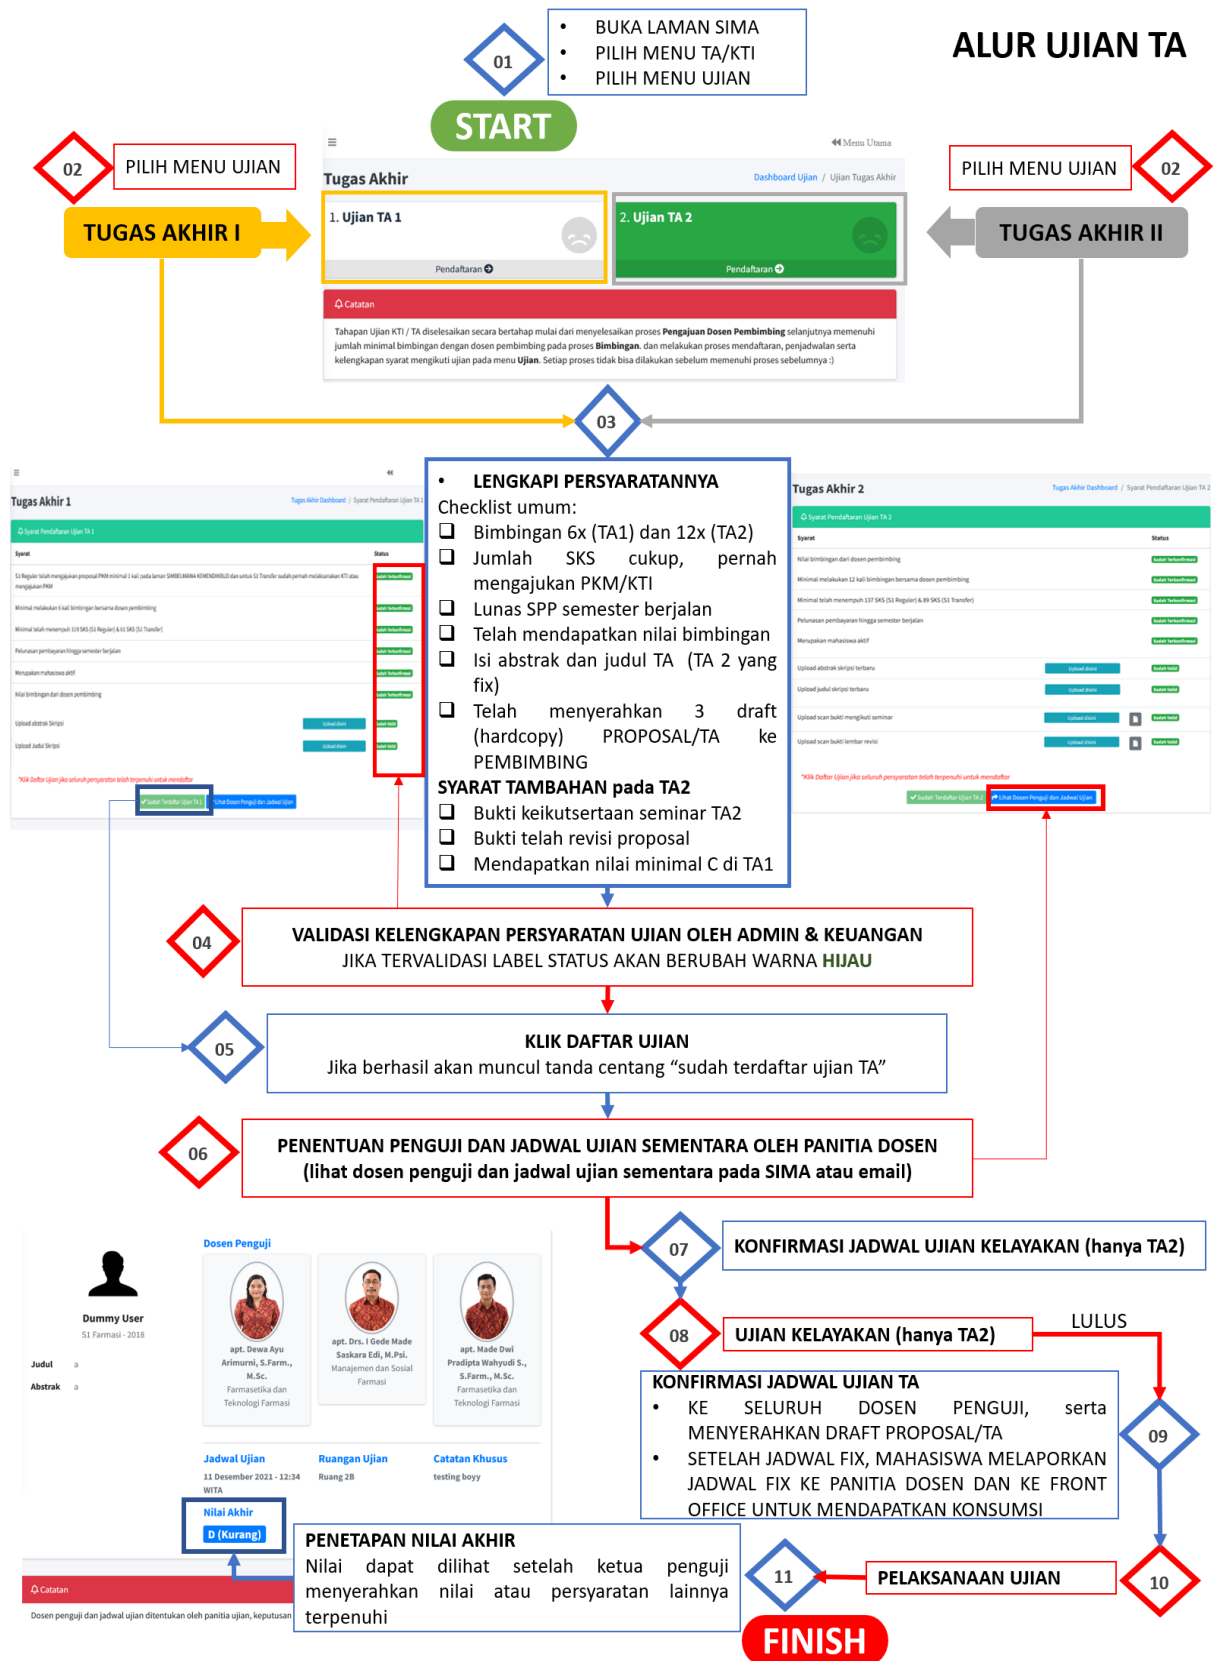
ALUR UJIAN TA

01
- BUKA LAMAN SIMA
- PILIH MENU TA/KTI
- PILIH MENU UJIAN

START

02 PILIH MENU UJIAN
TUGAS AKHIR I

PILIH MENU UJIAN 02
TUGAS AKHIR II

Menu Utama
Tugas Akhir
Dashboard Ujian / Ujian Tugas Akhir
1. Ujian TA 1
Pendaftaran
2. Ujian TA 2
Pendaftaran
Catatan
Tahapan Ujian KTI / TA diselesaikan secara bertahap mulai dari menyelesaikan proses Pengajuan Dosen Pembimbing selanjutnya memenuhi jumlah minimal bimbingan dengan dosen pembimbing pada proses Bimbingan. dan melakukan proses mendaftaran, penjadwalan serta kelengkapan syarat mengikuti ujian pada menu Ujian. Setiap proses tidak bisa dilakukan sebelum memenuhi proses sebelumnya :)

03

Tugas Akhir 1
Tugas Akhir Dashboard / Syarat Pendaftaran Ujian TA 1
Syarat Pendaftaran Ujian TA 1
Syarat
Status
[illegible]
Upload abstrak Skripsi
Upload Judul Skripsi
Upload disini
Sudah Terdaftar Ujian TA 1
Lihat Dosen Penguji dan Jadwal Ujian

- LENGKAPI PERSYARATANNYA
Checklist umum:
❑ Bimbingan 6x (TA1) dan 12x (TA2)
❑ Jumlah SKS cukup, pernah mengajukan PKM/KTI
❑ Lunas SPP semester berjalan
❑ Telah mendapatkan nilai bimbingan
❑ Isi abstrak dan judul TA (TA 2 yang fix)
❑ Telah menyerahkan 3 draft (hardcopy) PROPOSAL/TA ke PEMBIMBING
SYARAT TAMBAHAN pada TA2
❑ Bukti keikutsertaan seminar TA2
❑ Bukti telah revisi proposal
❑ Mendapatkan nilai minimal C di TA1

Tugas Akhir 2
Tugas Akhir Dashboard / Syarat Pendaftaran Ujian TA 2
Syarat Pendaftaran Ujian TA 2
Syarat
Status
Nilai bimbingan dari dosen pembimbing
Minimal melakukan 12 kali bimbingan bersama dosen pembimbing
Minimal telah menempuh 137 SKS (S1 Reguler) & 89 SKS (S1 Transfer)
Pelunasan pembayaran hingga semester berjalan
Merupakan mahasiswa aktif
Upload abstrak skripsi terbaru
Upload judul skripsi terbaru
Upload scan bukti mengikuti seminar
Upload scan bukti lembar revisi
Sudah Terdaftar Ujian TA 2
Lihat Dosen Penguji dan Jadwal Ujian

04
VALIDASI KELENGKAPAN PERSYARATAN UJIAN OLEH ADMIN & KEUANGAN
JIKA TERVALIDASI LABEL STATUS AKAN BERUBAH WARNA HIJAU

05
KLIK DAFTAR UJIAN
Jika berhasil akan muncul tanda centang “sudah terdaftar ujian TA”

06
PENENTUAN PENGUJI DAN JADWAL UJIAN SEMENTARA OLEH PANITIA DOSEN
(lihat dosen penguji dan jadwal ujian sementara pada SIMA atau email)

Dummy User
S1 Farmasi - 2018
Judul
Abstrak
Dosen Penguji
apt. Dewa Ayu Arimurni, S.Farm., M.Sc.
Farmasetika dan Teknologi Farmasi
apt. Drs. I Gede Made Saskara Edi, M.Psi.
Manajemen dan Sosial Farmasi
apt. Made Dwi Pradipta Wahyudi S., S.Farm., M.Sc.
Farmasetika dan Teknologi Farmasi
Jadwal Ujian
11 Desember 2021 - 12:34 WITA
Ruangan Ujian
Ruang 2B
Catatan Khusus
testing boyy
Nilai Akhir
D (Kurang)
Catatan
Dosen penguji dan jadwal ujian ditentukan oleh panitia ujian, keputusan

07 KONFIRMASI JADWAL UJIAN KELAYAKAN (hanya TA2)

08 UJIAN KELAYAKAN (hanya TA2)
LULUS

KONFIRMASI JADWAL UJIAN TA
- KE SELURUH DOSEN PENGUJI, serta MENYERAHKAN DRAFT PROPOSAL/TA
- SETELAH JADWAL FIX, MAHASISWA MELAPORKAN JADWAL FIX KE PANITIA DOSEN DAN KE FRONT OFFICE UNTUK MENDAPATKAN KONSUMSI

09

PENETAPAN NILAI AKHIR
Nilai dapat dilihat setelah ketua penguji menyerahkan nilai atau persyaratan lainnya terpenuhi

11
PELAKSANAAN UJIAN
10

FINISH